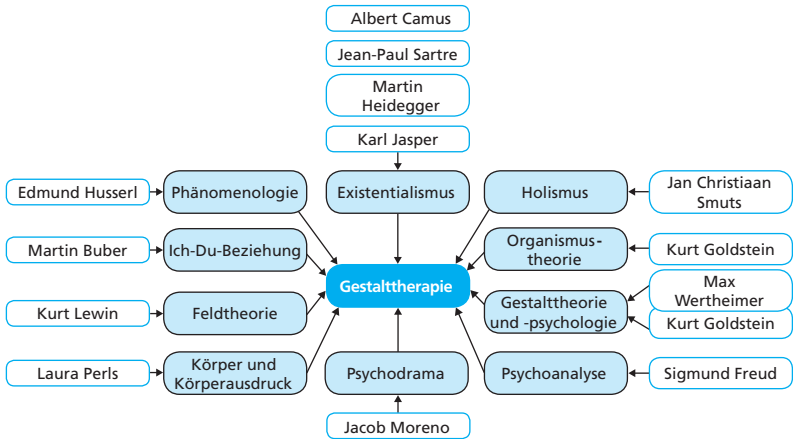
Albert Camus

Jean-Paul Sartre

Martin Heidegger

Karl Jasper

Edmund Husserl

Phänomenologie

Existentialismus

Holismus

Jan Christiaan Smuts

Martin Buber

Ich-Du-Beziehung

Organismustheorie

Kurt Goldstein

Gestalttherapie

Max Wertheimer

Kurt Lewin

Feldtheorie

Gestalttheorie und -psychologie

Kurt Goldstein

Laura Perls

Körper und Körperausdruck

Psychodrama

Psychoanalyse

Sigmund Freud

Jacob Moreno